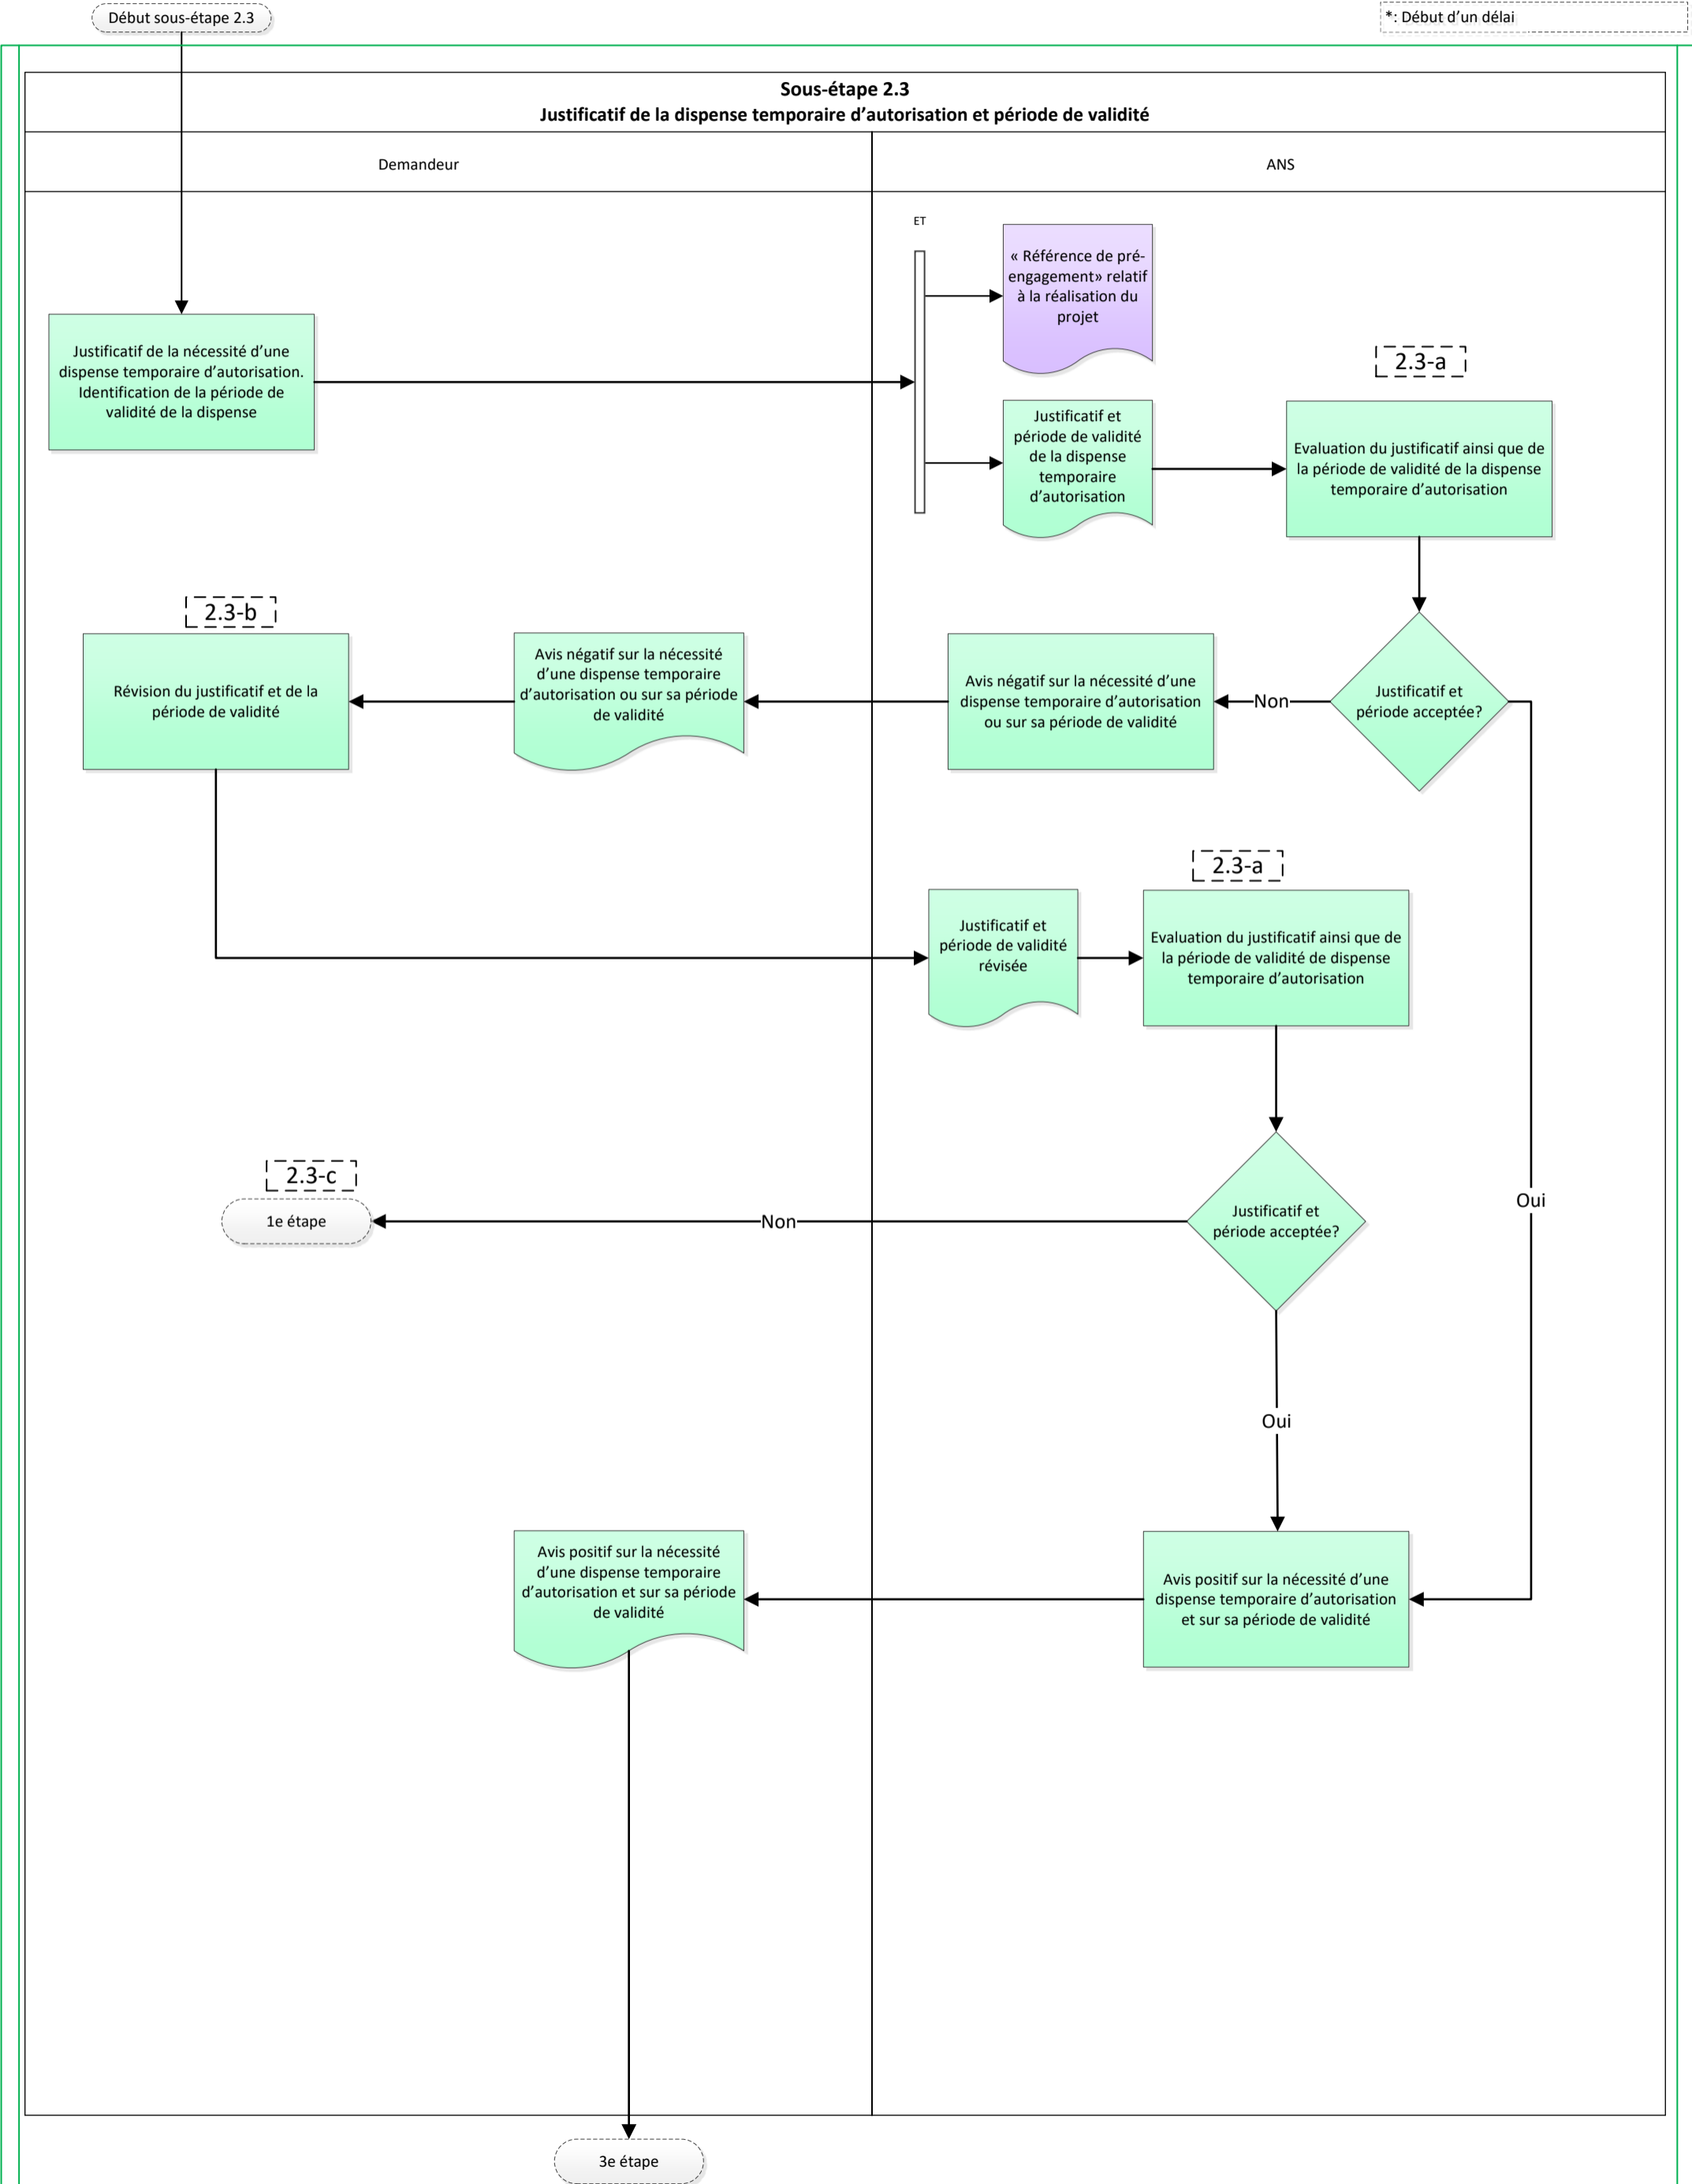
Début sous-étape 2.3

*: Début d'un délai

Sous-étape 2.3
Justificatif de la dispense temporaire d'autorisation et période de validité

Demandeur

ANS

ET

« Référence de pré-engagement» relatif à la réalisation du projet

Justificatif de la nécessité d'une dispense temporaire d'autorisation. Identification de la période de validité de la dispense

2.3-a

Justificatif et période de validité de la dispense temporaire d'autorisation

Evaluation du justificatif ainsi que de la période de validité de la dispense temporaire d'autorisation

2.3-b

Révision du justificatif et de la période de validité

Avis négatif sur la nécessité d'une dispense temporaire d'autorisation ou sur sa période de validité

Avis négatif sur la nécessité d'une dispense temporaire d'autorisation ou sur sa période de validité

Non

Justificatif et période acceptée?

2.3-a

Justificatif et période de validité révisée

Evaluation du justificatif ainsi que de la période de validité de dispense temporaire d'autorisation

Oui

2.3-c

1e étape

Non

Justificatif et période acceptée?

Oui

Avis positif sur la nécessité d'une dispense temporaire d'autorisation et sur sa période de validité

Avis positif sur la nécessité d'une dispense temporaire d'autorisation et sur sa période de validité

3e étape